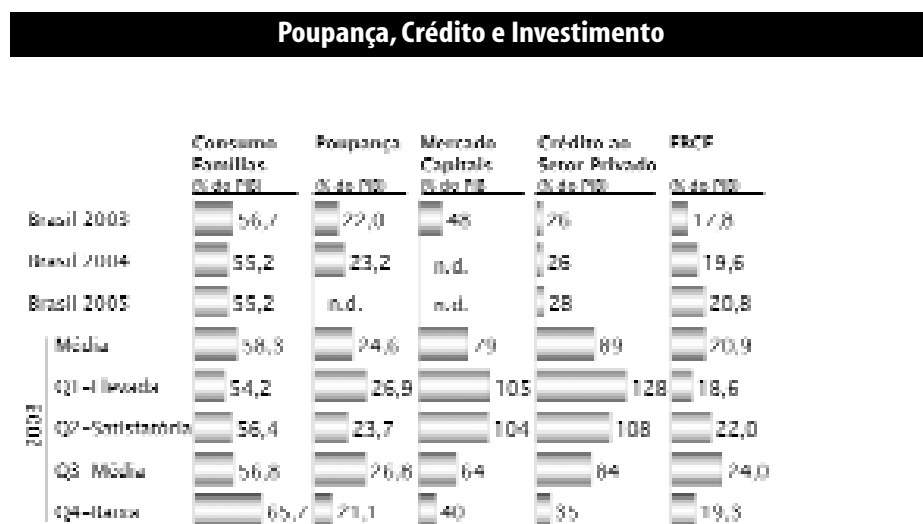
Poupança, Crédito e Investimento

|  | Consumo Famílias (% do PIB) | Poupança (% do PIB) | Mercado Capitais (% do PIB) | Crédito ao Setor Privado (% do PIB) | FBCF (% do PIB) |
|---|---|---|---|---|---|
| Brasil 2003 | 56,7 | 22,0 | 48 | 26 | 17,8 |
| Brasil 2004 | 55,2 | 23,2 | n.d. | 26 | 19,6 |
| Brasil 2005 | 55,2 | n.d. | n.d. | 28 | 20,8 |
| 2003 Média | 58,3 | 24,6 | 79 | 89 | 20,9 |
| 2003 Q1-Elevada | 54,2 | 26,9 | 105 | 128 | 18,6 |
| 2003 Q2-Satisfatória | 56,4 | 23,7 | 104 | 108 | 22,0 |
| 2003 Q3 Média | 56,8 | 26,8 | 64 | 84 | 24,0 |
| 2003 Q4-Baixa | 65,7 | 21,1 | 40 | 35 | 19,3 |